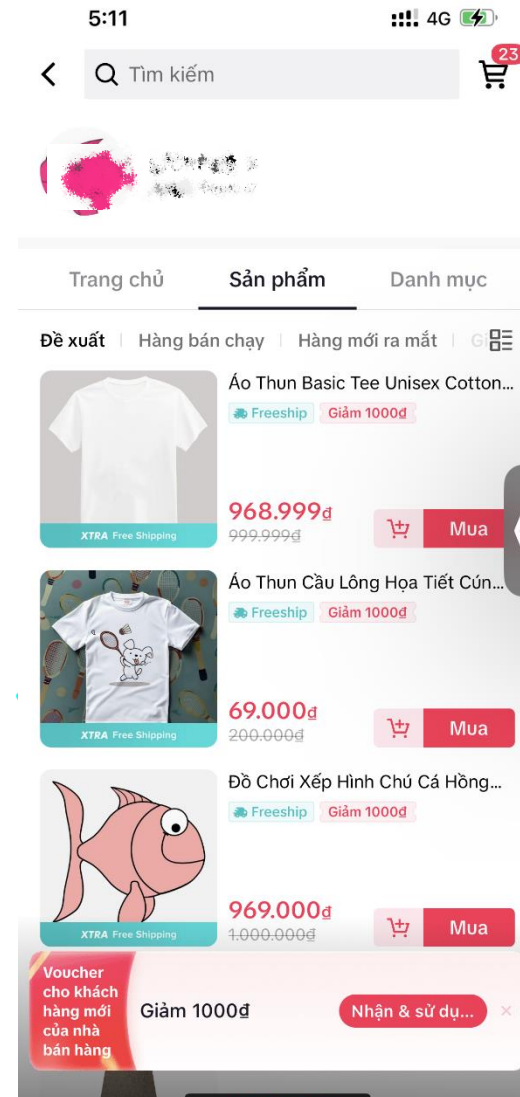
5:11
4G

Tìm kiếm
23

Trang chủ
Sản phẩm
Danh mục

Đề xuất | Hàng bán chạy | Hàng mới ra mắt | Gi

Áo Thun Basic Tee Unisex Cotton...
Freeship
Giảm 1000đ
XTRA Free Shipping
968.999đ
999.999đ
Mua

Áo Thun Cầu Lông Họa Tiết Cún...
Freeship
Giảm 1000đ
XTRA Free Shipping
69.000đ
200.000đ
Mua

Đồ Chơi Xếp Hình Chú Cá Hồng...
Freeship
Giảm 1000đ
XTRA Free Shipping
969.000đ
1.000.000đ
Mua

Voucher cho khách hàng mới của nhà bán hàng
Giảm 1000đ
Nhận & sử dụ...
×